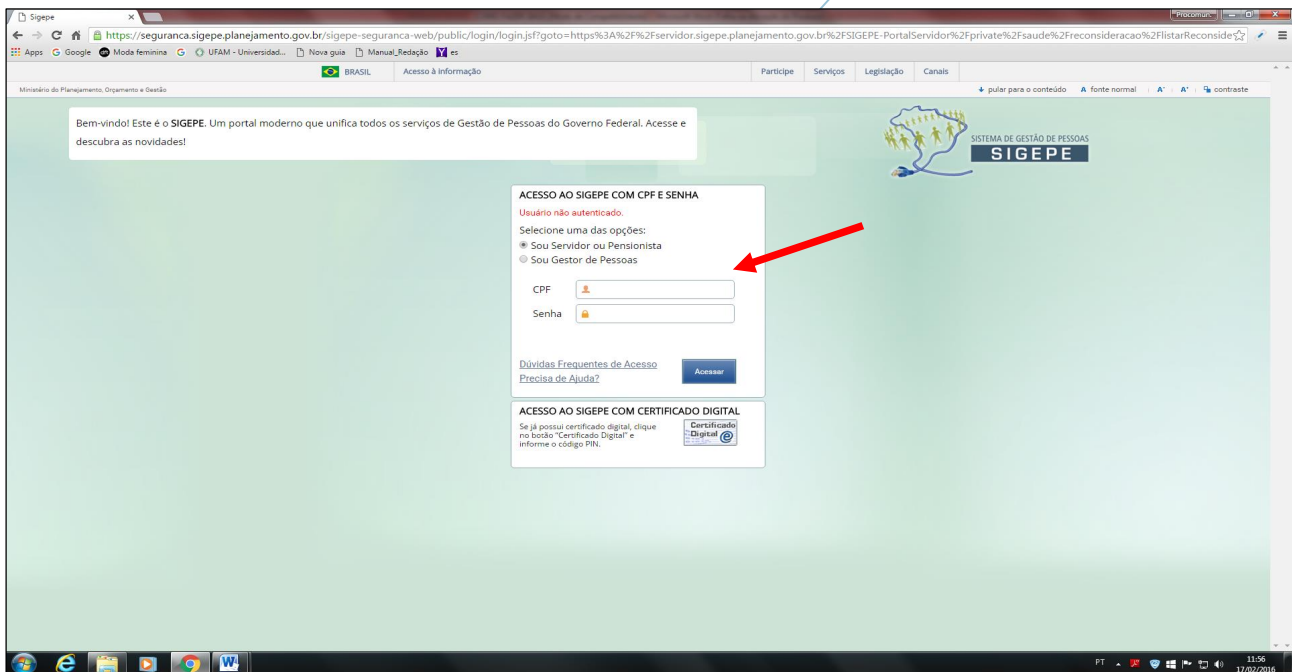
Sigepe
Procomur

https://seguranca.sigepe.planejamento.gov.br/sigepe-seguranca-web/public/login/login.jsf?goto=https%3A%2F%2Fservidor.sigepe.planejamento.gov.br%2FSIGEPE-PortalServidor%2Fprivate%2Fsaude%2Freconsideracao%2FlistarReconside

Apps Google Moda feminina UFAM - Universidad... Nova guia Manual_Redação es

BRASIL Acesso à informação Participe Serviços Legislação Canais

Ministério do Planejamento, Orçamento e Gestão

pular para o conteúdo A fonte normal A⁺ A⁻ contraste

Bem-vindo! Este é o SIGEPE. Um portal moderno que unifica todos os serviços de Gestão de Pessoas do Governo Federal. Acesse e descubra as novidades!

SISTEMA DE GESTÃO DE PESSOAS
SIGEPE

ACESSO AO SIGEPE COM CPF E SENHA
Usuário não autenticado.
Selecione uma das opções:
Sou Servidor ou Pensionista
Sou Gestor de Pessoas
CPF
Senha
Dúvidas Frequentes de Acesso
Precisa de Ajuda?
Acessar

ACESSO AO SIGEPE COM CERTIFICADO DIGITAL
Se já possui certificado digital, clique no botão "Certificado Digital" e informe o código PIN.
Certificado Digital

PT 11:56 17/02/2016